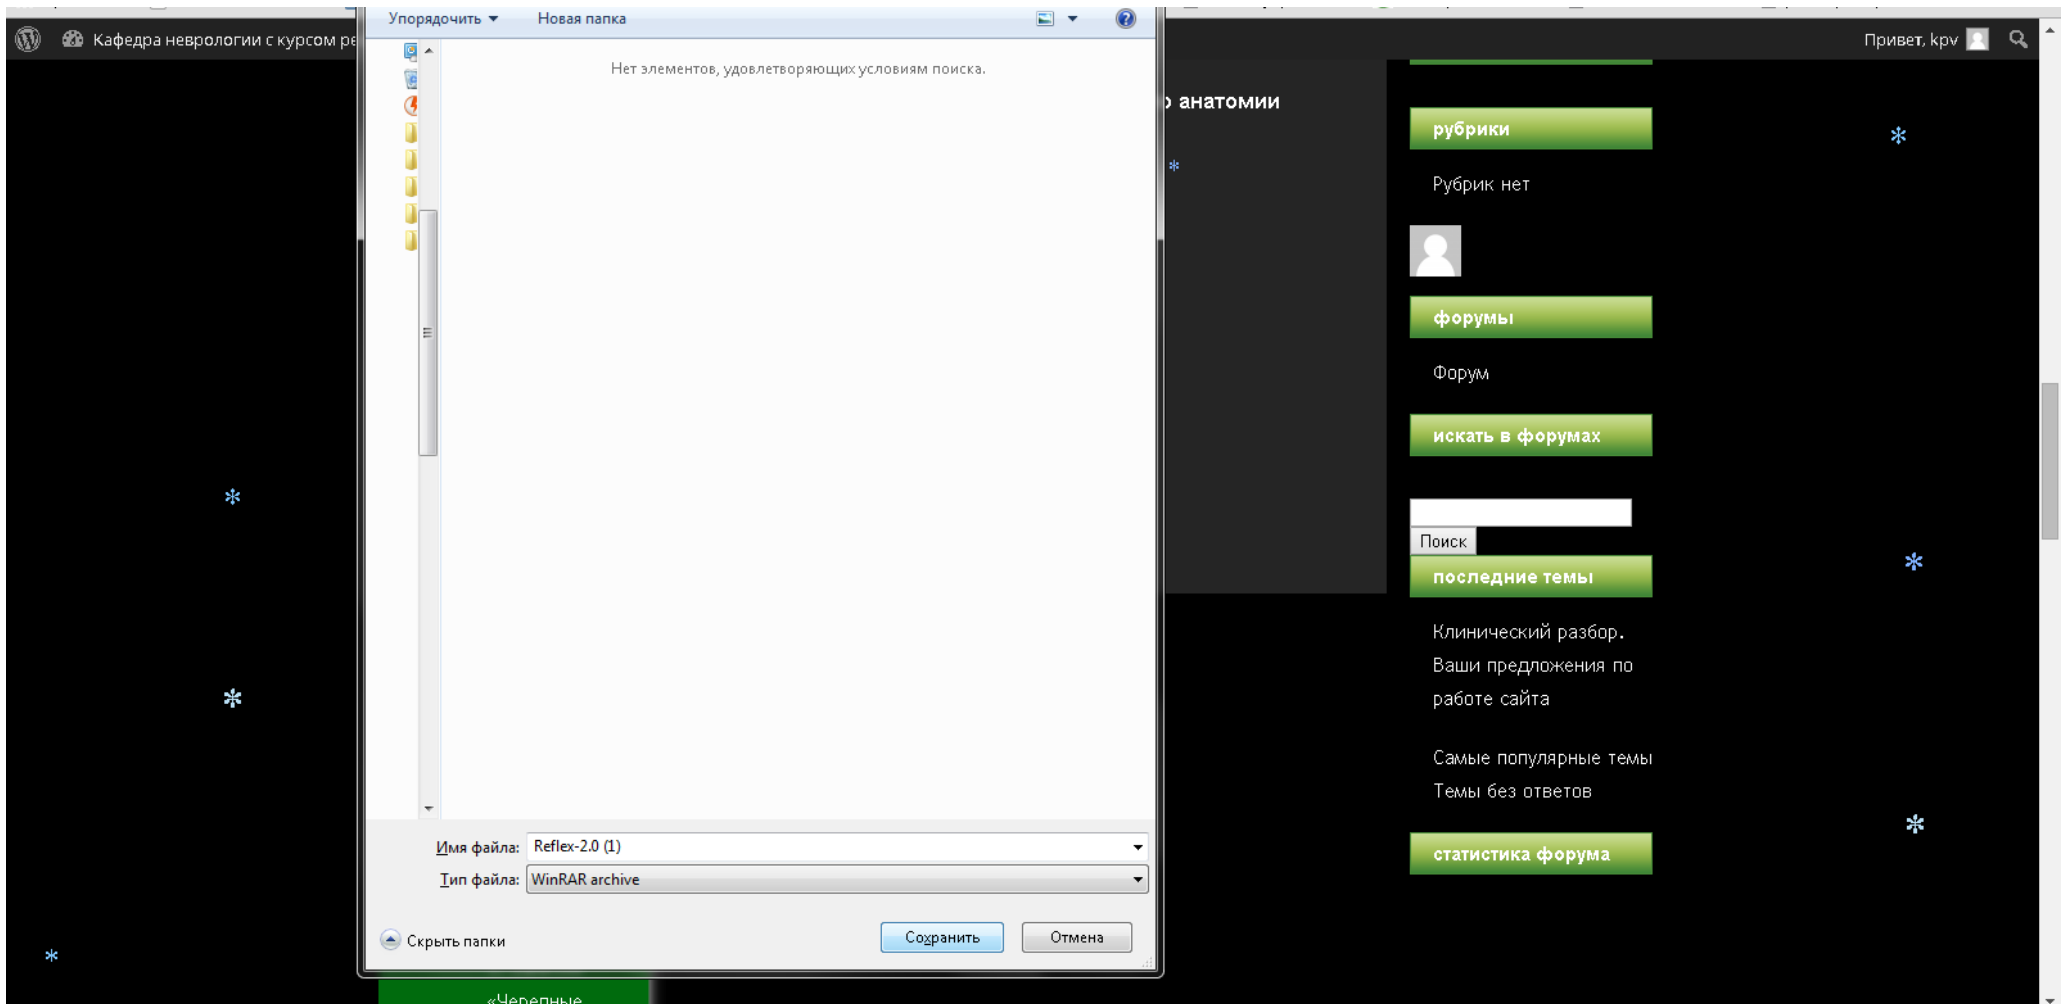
Кафедра неврологии с курсом ре

Упорядочить ▾ Новая папка

Нет элементов, удовлетворяющих условиям поиска.

Имя файла: Reflex-2.0 (1)

Тип файла: WinRAR archive

Скрыть папки

Сохранить Отмена

«Черепные

Привет, kpv

анатомии

рубрики

Рубрик нет

форумы

Форум

искать в форумах

Поиск

последние темы

Клинический разбор.

Ваши предложения по работе сайта

Самые популярные темы

Темы без ответов

статистика форума